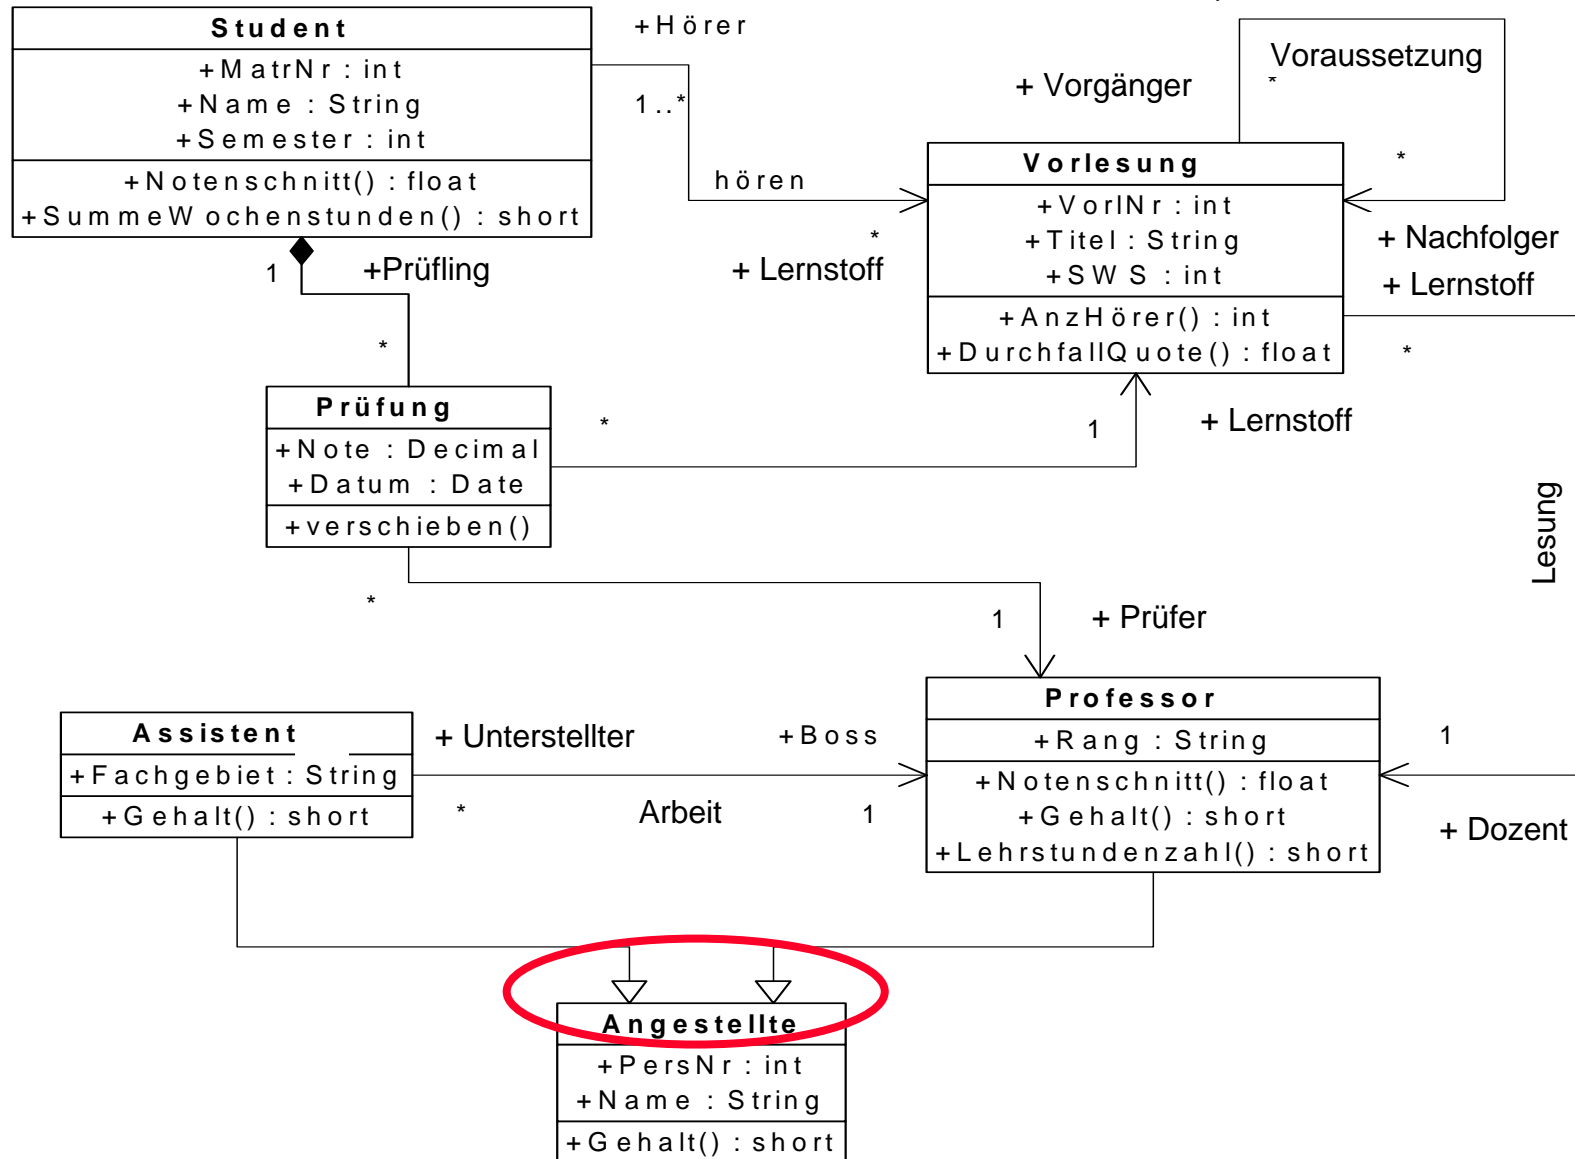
Student
+MatrNr : int
+Name : String
+Semester : int
+Notenschnitt() : float
+SummeWochenstunden() : short

+Hörer
1..*
hören

+ Vorgänger
Voraussetzung
*
*

Vorlesung
+VorlNr : int
+Titel : String
+SWS : int
+AnzHörer() : int
+DurchfallQuote() : float

+ Nachfolger
+ Lernstoff
*

1
+Prüfling
*
*
+ Lernstoff

Prüfung
+Note : Decimal
+Datum : Date
+verschieben()

*
1
+ Lernstoff

Lesung

*
1
+ Prüfer

Assistent
+Fachgebiet : String
+Gehalt() : short

+ Unterstellter
+Boss
*
Arbeit
1

Professor
+Rang : String
+Notenschnitt() : float
+Gehalt() : short
+Lehrstundenzahl() : short

1
+ Dozent

Angestellte
+PersNr : int
+Name : String
+Gehalt() : short